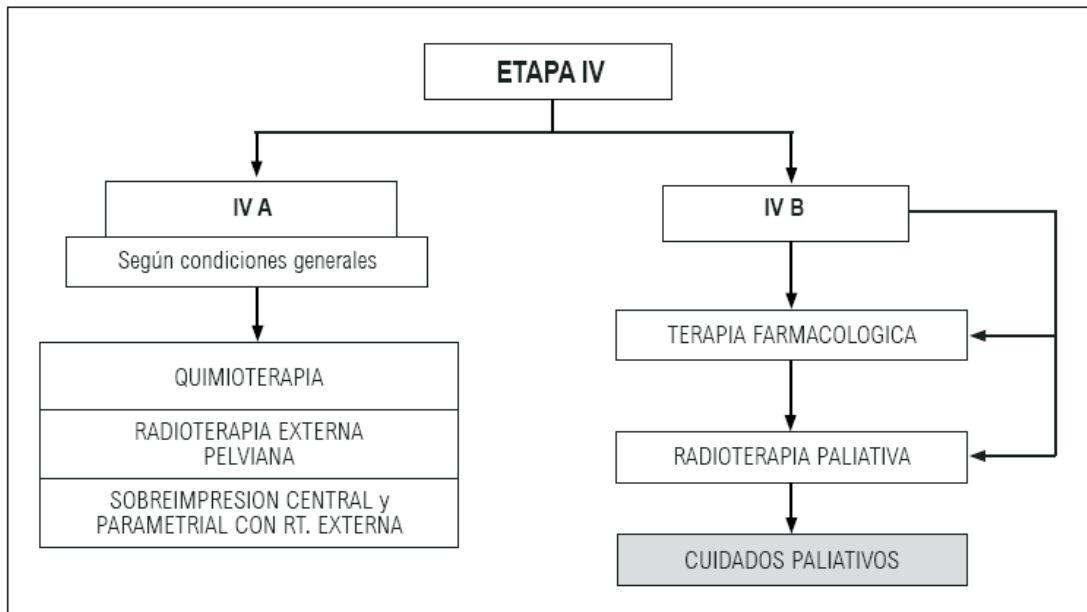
ETAPA IV

IV A

Según condiciones generales

QUIMIOTERAPIA

RADIOTERAPIA EXTERNA PELVIANA

SOBREIMPRESION CENTRAL y PARAMETRIAL CON RT. EXTERNA

IV B

TERAPIA FARMACOLOGICA

RADIOTERAPIA PALIATIVA

CUIDADOS PALIATIVOS